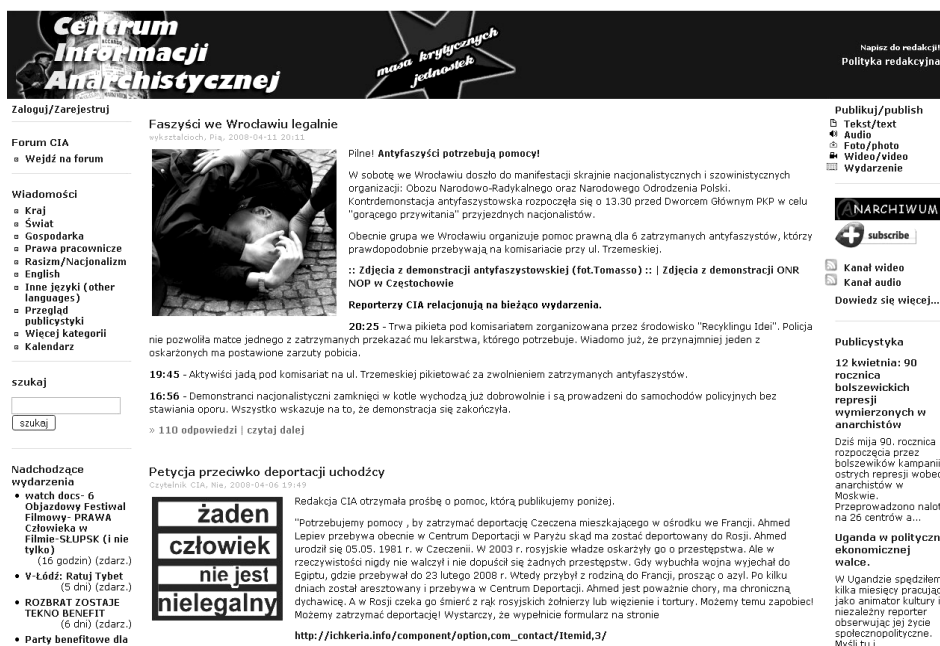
Centrum Informacji Anarchistycznej

masa krytycznych jednostek

Napisz do redakcji!
Polityka redakcyjna

Zaloguj/Zarejestruj

Forum CIA
Wejdź na forum

Wiadomości
Kraj
Świat
Gospodarka
Prawa pracownicze
Rasizm/Nacjonalizm
English
Inne języki (other languages)
Przegląd publicystyki
Więcej kategorii
Kalendarz

szukaj

szukaj

Nadchodzące wydarzenia
watch docs- 6 Objazdowy Festiwal Filmowy- PRAWA Człowieka w Filmie-SŁUPSK (i nie tylko)
(16 godzin) (zdarz.)
V-Łódź: Ratuj Tybet
(5 dni) (zdarz.)
ROZBRAT ZOSTAJE TEKNO BENEFIT
(6 dni) (zdarz.)
Party benefitowe dla

Faszyści we Wrocławiu legalnie
wykształcioch, Pią, 2008-04-11 20:11

Pilne! Antyfaszyści potrzebują pomocy!

W sobotę we Wrocławiu doszło do manifestacji skrajnie nacjonalistycznych i szowinistycznych organizacji: Obozu Narodowo-Radykalnego oraz Narodowego Odrodzenia Polski. Kontrdemonstracja antyfaszystowska rozpoczęła się o 13.30 przed Dworcem Głównym PKP w celu "gorącego przywitania" przyjezdnych nacjonalistów.

Obecnie grupa we Wrocławiu organizuje pomoc prawną dla 6 zatrzymanych antyfaszystów, którzy prawdopodobnie przebywają na komisariacie przy ul. Trzemeskiej.

:: Zdjęcia z demonstracji antyfaszystowskiej (fot.Tomasso) :: | Zdjęcia z demonstracji ONR NOP w Częstochowie

Reporterzy CIA relacjonują na bieżąco wydarzenia.

20:25 - Trwa pikieta pod komisariatem zorganizowana przez środowisko "Recyklingu Idei". Policja nie pozwoliła matce jednego z zatrzymanych przekazać mu lekarstwa, którego potrzebuje. Wiadomo już, że przynajmniej jeden z oskarżonych ma postawione zarzuty pobicia.

19:45 - Aktywiści jadą pod komisariat na ul. Trzemeskiej pikietować za zwolnieniem zatrzymanych antyfaszystów.

16:56 - Demonstranci nacjonalistyczni zamknięci w kotle wychodzą już dobrowolnie i są prowadzeni do samochodów policyjnych bez stawiania oporu. Wszystko wskazuje na to, że demonstracja się zakończyła.

» 110 odpowiedzi | czytaj dalej

Petycja przeciwko deportacji uchodźcy
Czytelnik CIA, Nie, 2008-04-06 19:49

żaden człowiek nie jest nielegalny

Redakcja CIA otrzymała prośbę o pomoc, którą publikujemy poniżej.

"Potrzebujemy pomocy , by zatrzymać deportację Czeczena mieszkającego w ośrodku we Francji. Ahmed Lepiev przebywa obecnie w Centrum Deportacji w Paryżu skąd ma zostać deportowany do Rosji. Ahmed urodził się 05.05. 1981 r. w Czeczenii. W 2003 r. rosyjskie władze oskarżyły go o przestępstwa. Ale w rzeczywistości nigdy nie walczył i nie dopuścił się żadnych przestępstw. Gdy wybuchła wojna wyjechał do Egiptu, gdzie przebywał do 23 lutego 2008 r. Wtedy przybył z rodziną do Francji, prosząc o azyl. Po kilku dniach został aresztowany i przebywa w Centrum Deportacji. Ahmed jest poważnie chory, ma chroniczną dychawicę. A w Rosji czeka go śmierć z rąk rosyjskich żołnierzy lub więzienie i tortury. Możemy temu zapobiec! Możemy zatrzymać deportację! Wystarczy, że wypełnicie formularz na stronie

http://ichkeria.info/component/option,com_contact/Itemid,3/

Publikuj/publish
Tekst/text
Audio
Foto/photo
Wideo/video
Wydarzenie

ANARCHIWUM
subscribe

Kanał wideo
Kanał audio
Dowiedz się więcej...

Publicystyka

12 kwietnia: 90 rocznica bolszewickich represji wymierzonych w anarchistów

Dziś mija 90. rocznica rozpoczęcia przez bolszewików kampanii ostrych represji wobec anarchistów w Moskwie. Przeprowadzono nalot na 26 centrów a...

Uganda w polityczn ekonomicznej walce.

W Ugandzie spędziłem kilka miesięcy pracując jako animator kultury i niezależny reporter obserwując jej życie społecznopolityczne. Myśli tu i